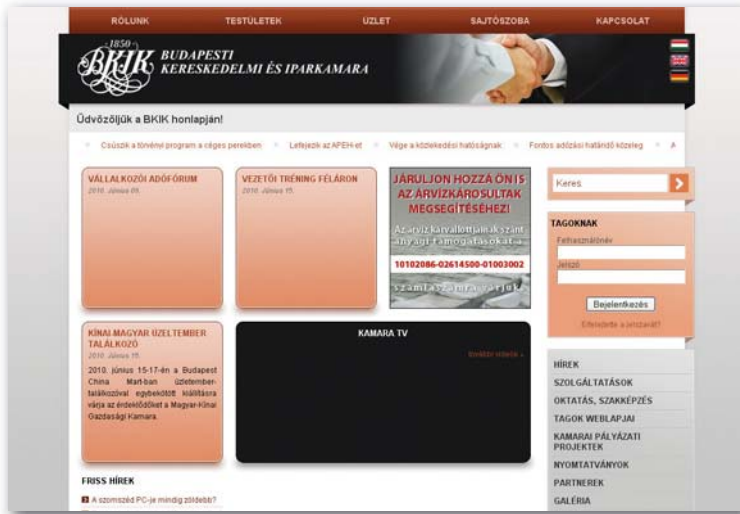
RÓLUNK TESTÜLETEK ÜZLET SAJTÓSZOBA KAPCSOLAT

1850 BKIK BUDAPESTI KERESKEDELMI ÉS IPARKAMARA

Üdvözöljük a BKIK honlapján!

Csúszik a törvényi program a céges pereken · Lefejezik az APEH-et · Vége a közlekedési hatóságnak · Fontos adózási határidő közeleg · A

VÁLLALKOZÓI ADÓFÓRUM
2010. június 09.

VEZETŐI TRÉNING FÉLÁRON
2010. június 15.

JÁRULJON HOZZÁ ÖN IS AZ ÁRVÍZKÁROSULTAK MEGSEGÍTÉSÉHEZ!
Az árvíz károsultjainak szánt anyagi támogatásokat a
10102086-02614500-01003002
számlaszámra várjuk

Keres

TAGOKNAK
Felhasználónév
Jelszó
Bejelentkezés
Elfelejtette a jelszavát?

KÍNAI MAGYAR ÜZLETEMBER TALÁLKOZÓ
2010. június 15.
2010. június 15-17-én a Budapest China Mart-ban üzletember-találkozóval egybekötött kiállításra várja az érdeklődőket a Magyar-Kínai Gazdasági Kamara.

KAMARA TV
További videók »

HÍREK
SZOLGÁLTATÁSOK
OKTATÁS, SZAKKÉPZÉS
TAGOK WEBLAPJAI
KAMARAI PÁLYÁZATI PROJEKTEK
NYOMTATVÁNYOK
PARTNEREK
GALÉRIA

FRISS HÍREK
A szomszéd PC-je mindig zöldebb?